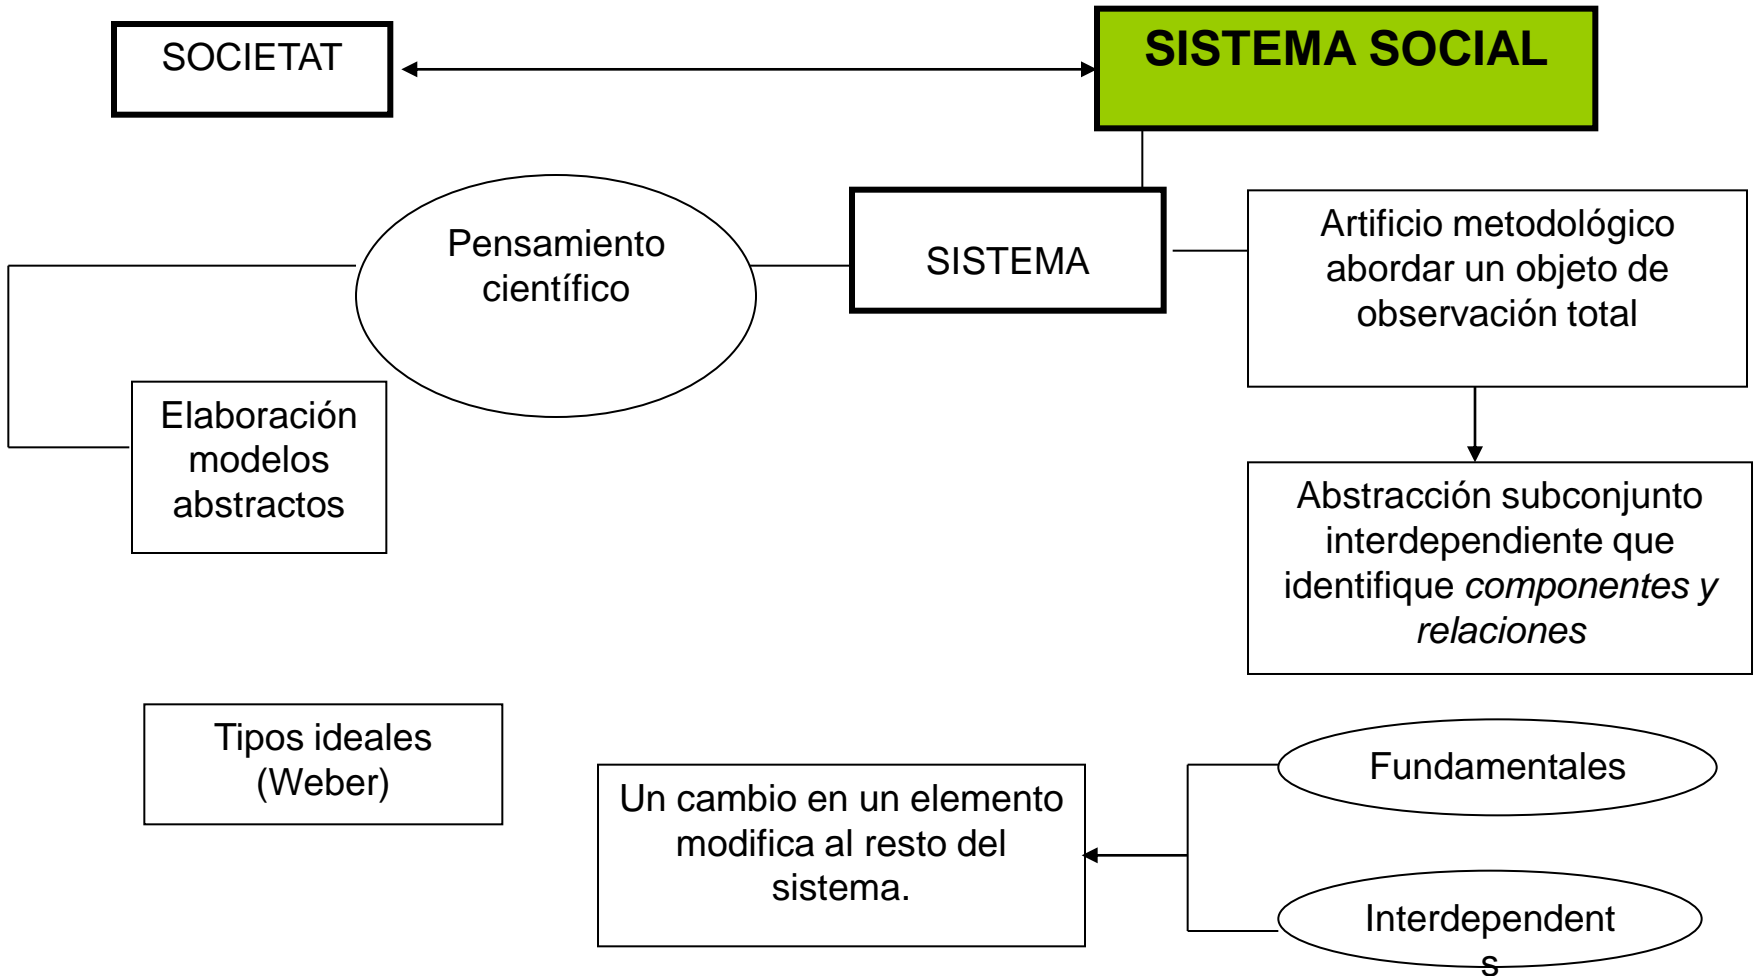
SOCIETAT

SISTEMA SOCIAL

Pensamiento científico

SISTEMA

Artificio metodológico abordar un objeto de observación total

Elaboración modelos abstractos

Abstracción subconjunto interdependiente que identifique *componentes y relaciones*

Tipos ideales (Weber)

Fundamentales

Un cambio en un elemento modifica al resto del sistema.

Interdependent s